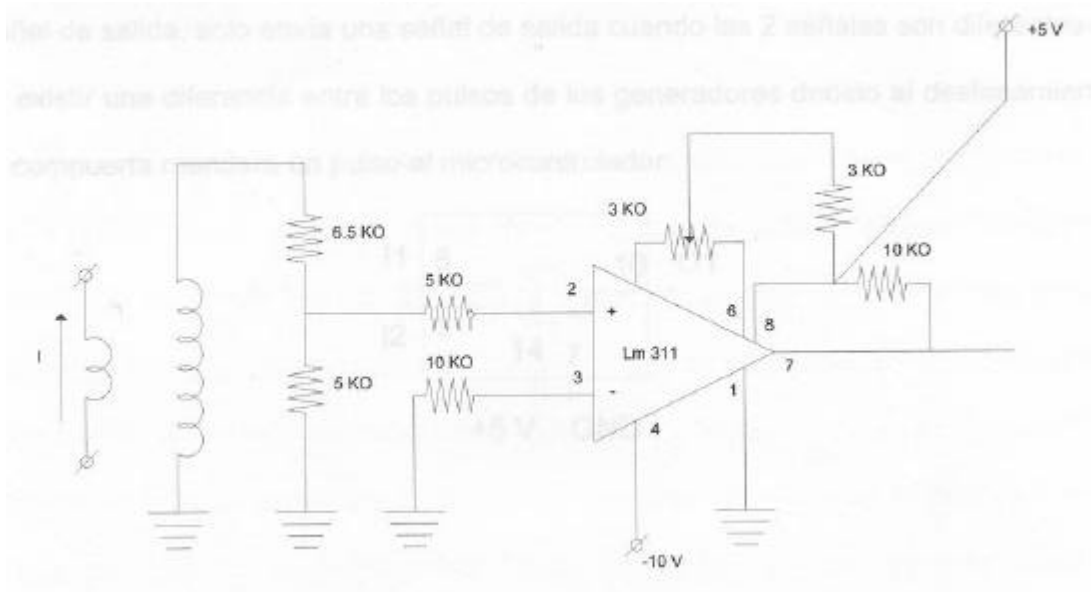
ñal de salida, solo envía una señal de salida cuando las 2 señales son diferentes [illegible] existir una diferencia entre los pulsos de los generadores debido al desfasamiento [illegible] compuerta mandara un pulso al microcontrolador.

+5 V

3 KO

3 KO

10 KO

6.5 KO

5 KO

2

+

6

8

I

Lm 311

7

5 KO

10 KO

3

-

1

4

-10 V